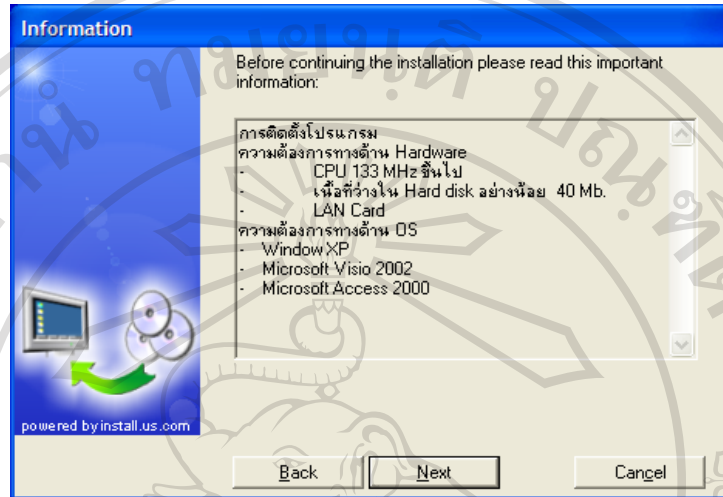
Information

Before continuing the installation please read this important information:

การติดตั้งโปรแกรม
ความต้องการทางด้าน Hardware
- CPU 133 MHz ขึ้นไป
- เนื้อที่ว่างใน Hard disk อย่างน้อย 40 Mb.
- LAN Card
ความต้องการทางด้าน OS
- Window XP
- Microsoft Visio 2002
- Microsoft Access 2000

powered by install.us.com

Back Next Cancel